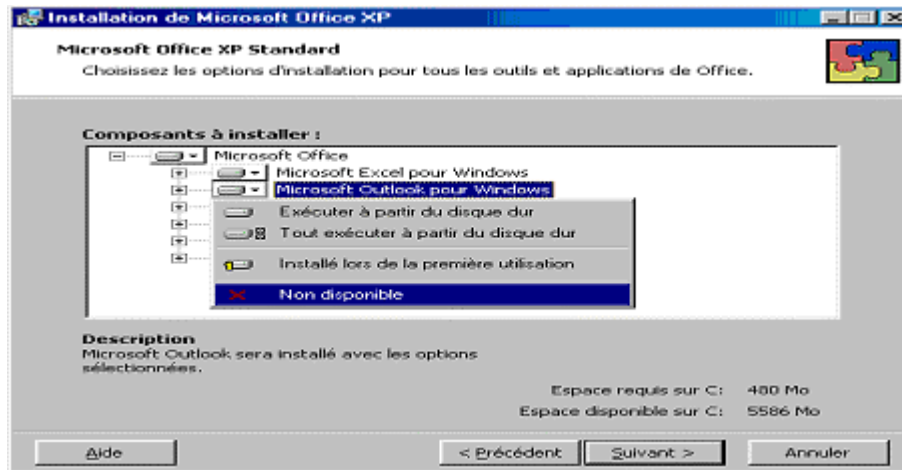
Installation de Microsoft Office XP

Microsoft Office XP Standard

Choisissez les options d'installation pour tous les outils et applications de Office.

Composants à installer :

Microsoft Office

Microsoft Excel pour Windows

Microsoft Outlook pour Windows

Exécuter à partir du disque dur

Tout exécuter à partir du disque dur

Installé lors de la première utilisation

Non disponible

Description

Microsoft Outlook sera installé avec les options sélectionnées.

Espace requis sur C: 480 Mo

Espace disponible sur C: 5586 Mo

Aide

< Précédent

Suivant >

Annuler